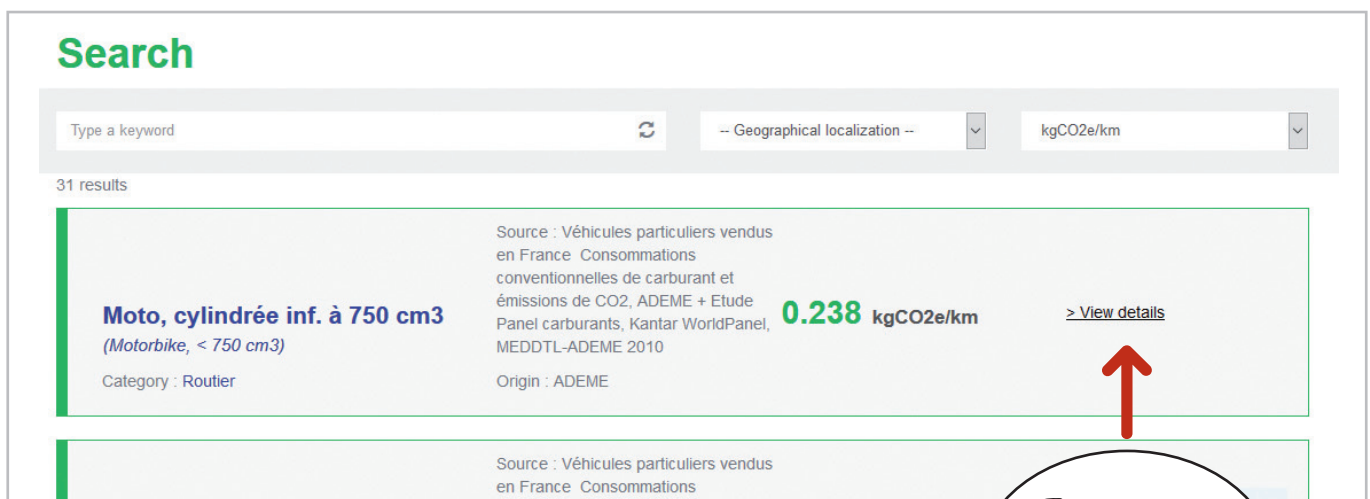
Search

Type a keyword

-- Geographical localization --

kgCO2e/km

31 results

Moto, cylindrée inf. à 750 cm3

(Motorbike, < 750 cm3)

Category : Routier

Source : Véhicules particuliers vendus en France Consommations conventionnelles de carburant et émissions de CO2, ADEME + Etude Panel carburants, Kantar WorldPanel, MEDDTL-ADEME 2010

Origin : ADEME

0.238 kgCO2e/km

> View details

Source : Véhicules particuliers vendus en France Consommations